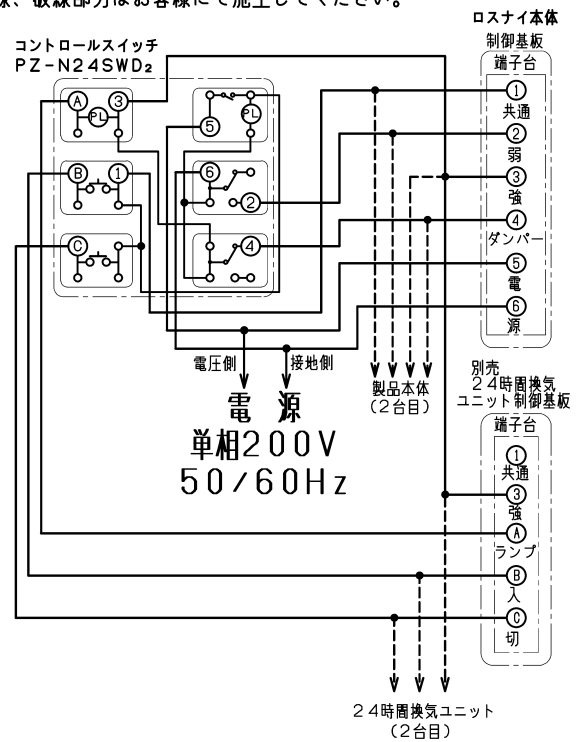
線、破線部分はお客様にて施工してください。

コントロールスイッチ
PZ-N24SWD₂

Ⓐ ③ PL
PL ⑤
Ⓑ ①
⑥ ②
Ⓒ
④

ロスナイ本体
制御基板
端子台
① 共通
② 弱
③ 強
④ ダンパー
⑤ 電
⑥ 源

電圧側
接地側

電 源
単相200V
50/60Hz

製品本体
（2台目）

別売
24時間換気
ユニット制御基板
端子台
① 共通
③ 強
Ⓐ ランプ
Ⓑ 入
Ⓒ 切

24時間換気ユニット
（2台目）